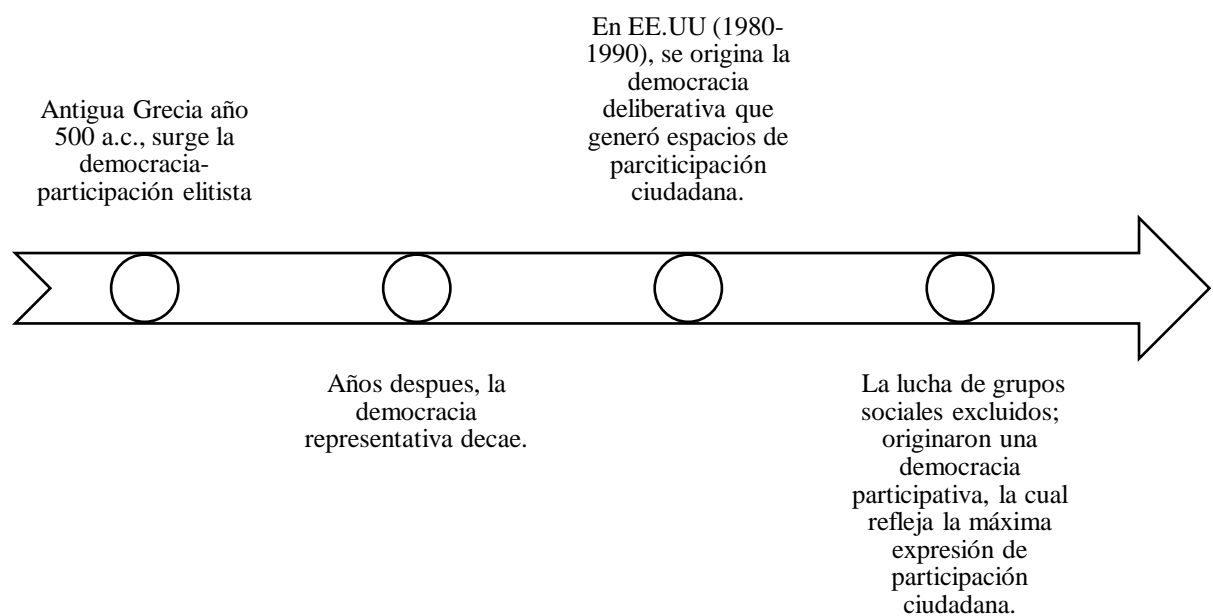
Antigua Grecia año 500 a.c., surge la democracia-participación elitista

Años despues, la democracia representativa decae.

En EE.UU (1980-1990), se origina la democracia deliberativa que generó espacios de parciticipación ciudadana.

La lucha de grupos sociales excluidos; originaron una democracia participativa, la cual refleja la máxima expresión de participación ciudadana.